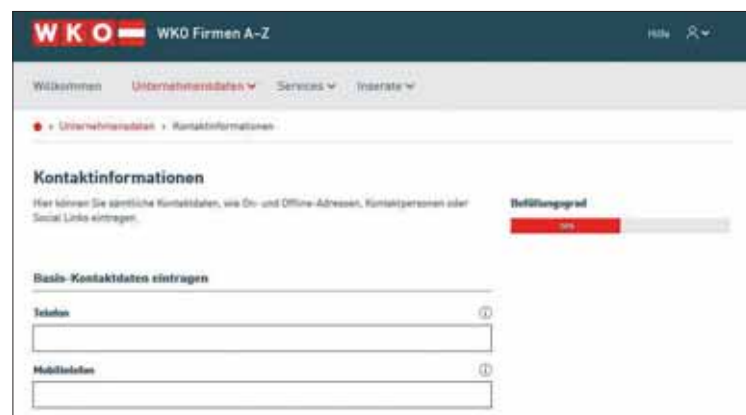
W K O WKO Firmen A–Z

Hilfe

Willkommen Unternehmensdaten Services Inserate

Unternehmensdaten › Kontaktinformationen

Kontaktinformationen

Hier können Sie sämtliche Kontaktdaten, wie On- und Offline-Adressen, Kontaktpersonen oder Social Links eintragen.

Befüllungsgrad

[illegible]

Basis-Kontaktdaten eintragen

Telefon

Mobiltelefon